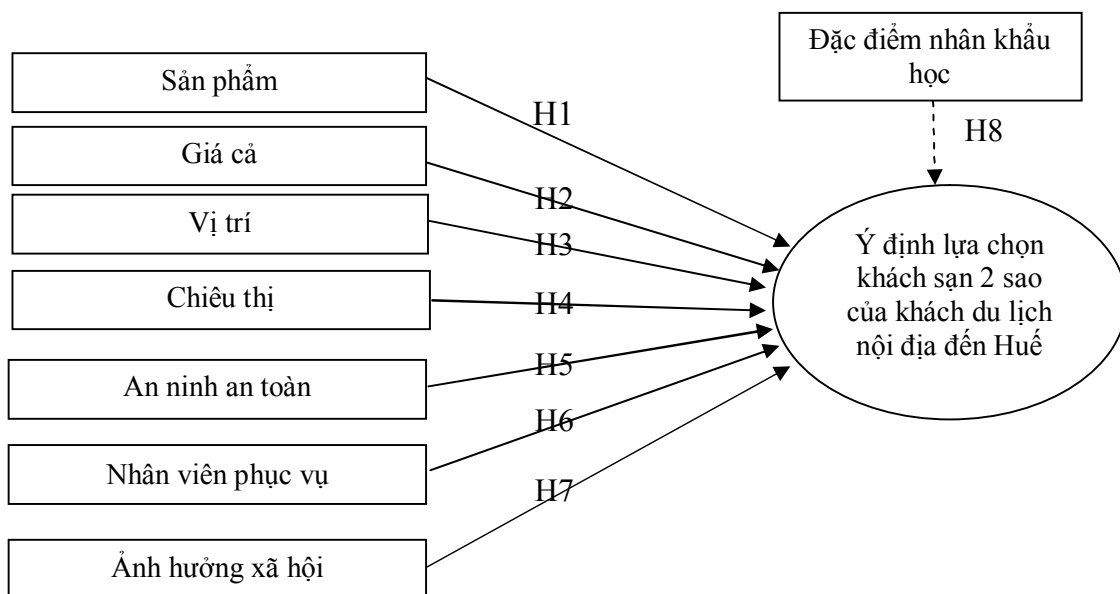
Sản phẩm

Giá cả

Vị trí

Chiêu thị

An ninh an toàn

Nhân viên phục vụ

Ảnh hưởng xã hội

H1

H2

H3

H4

H5

H6

H7

Đặc điểm nhân khẩu học

H8

Ý định lựa chọn khách sạn 2 sao của khách du lịch nội địa đến Huế